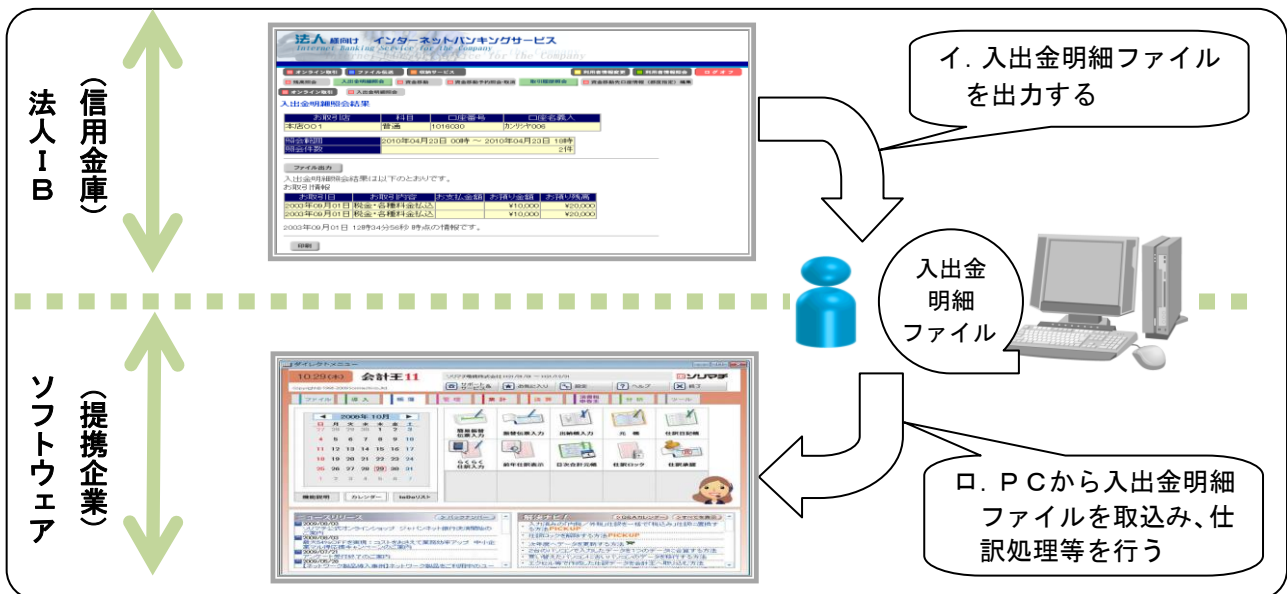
法人ＩＢ
（信用金庫）

法人 顧客向け インターネットバンキングサービス
Internet Banking Service for the Company

入出金明細照会結果

| お取引店 | 科目 | 口座番号 | 口座名義人 |
|---|---|---|---|
| 本店００１ | 普通 | 1016030 | カンリシヤ006 |

照会期間 2010年04月23日 00時 〜 2010年04月23日 18時
照会件数 2件

ファイル出力

入出金明細照会結果は以下のとおりです。
お取引情報

| お取引日 | お取引内容 | お支払金額 | お預り金額 | お預り残高 |
|---|---|---|---|---|
| 2003年09月01日 | 税金・各種料金払込 | | ¥10,000 | ¥20,000 |
| 2003年09月01日 | 税金・各種料金払込 | | ¥10,000 | ¥20,000 |

2003年09月01日 12時34分56秒 時点の情報です。

印刷

イ．入出金明細ファイルを出力する

入出金明細ファイル

ソフトウェア
（提携企業）

会計王11

2006年 10月

ロ．ＰＣから入出金明細ファイルを取込み、仕訳処理等を行う